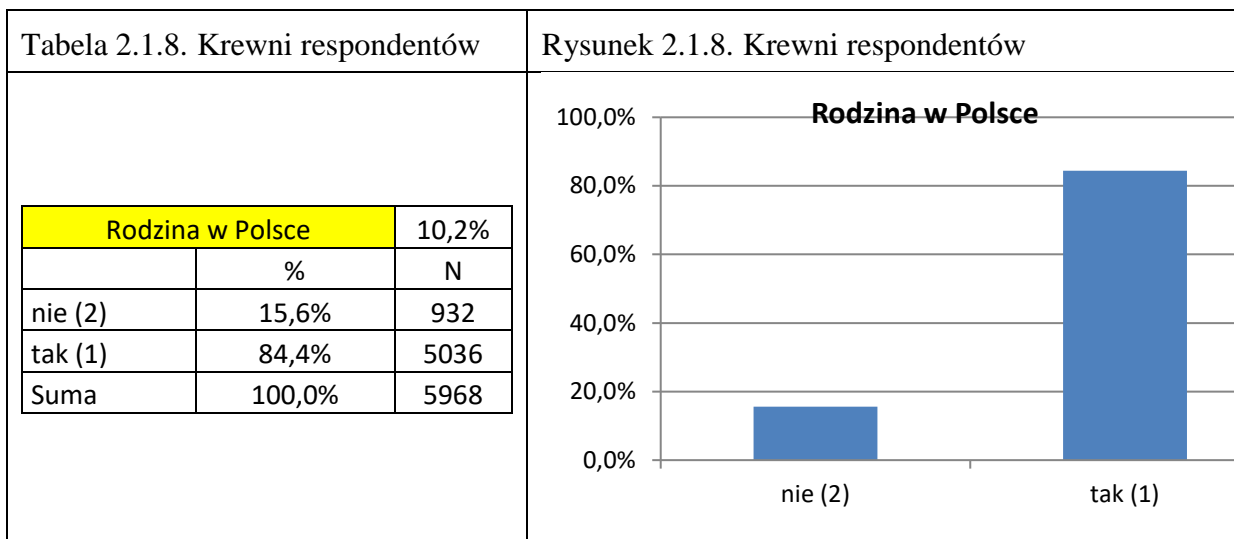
Tabela 2.1.8. Krewni respondentów

| Rodzina w Polsce | | 10,2% |
|---|---|---|
| | % | N |
| nie (2) | 15,6% | 932 |
| tak (1) | 84,4% | 5036 |
| Suma | 100,0% | 5968 |

Rysunek 2.1.8. Krewni respondentów

Rodzina w Polsce

100,0%
80,0%
60,0%
40,0%
20,0%
0,0%

nie (2)
tak (1)